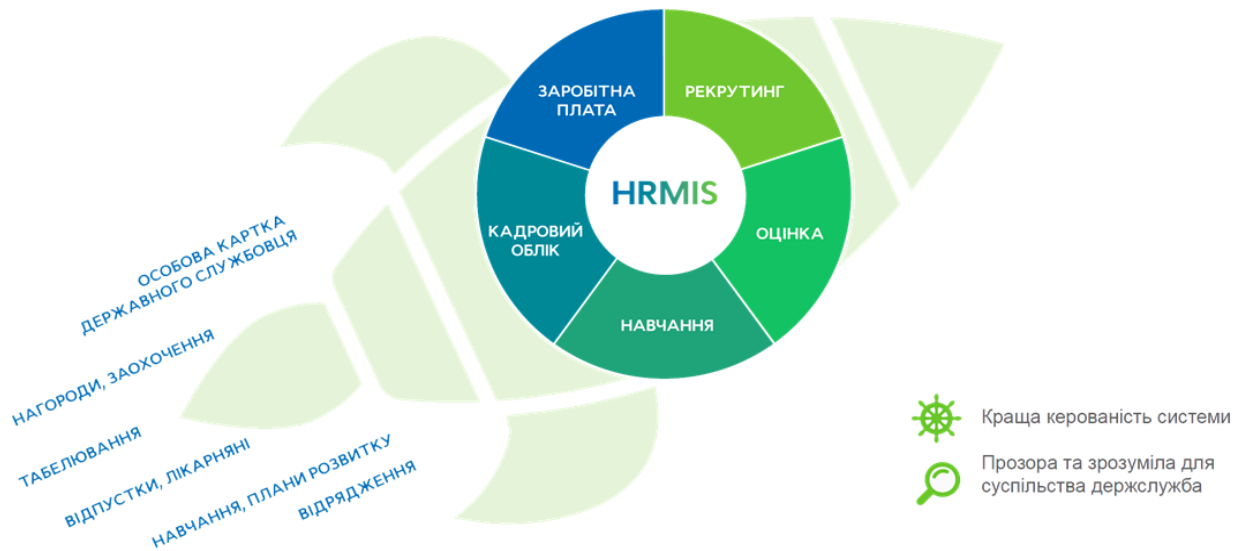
ЗАРОБІТНА ПЛАТА

РЕКРУТИНГ

HRMIS

КАДРОВИЙ ОБЛІК

ОЦІНКА

НАВЧАННЯ

ОСОБОВА КАРТКА ДЕРЖАВНОГО СЛУЖБОВЦЯ

НАГОРОДИ, ЗАОХОЧЕННЯ

ТАБЕЛЮВАННЯ

ВІДПУСТКИ, ЛІКАРНЯНІ

НАВЧАННЯ, ПЛАНИ РОЗВИТКУ

ВІДРЯДЖЕННЯ

Краща керованість системи

Прозора та зрозуміла для суспільства держслужба